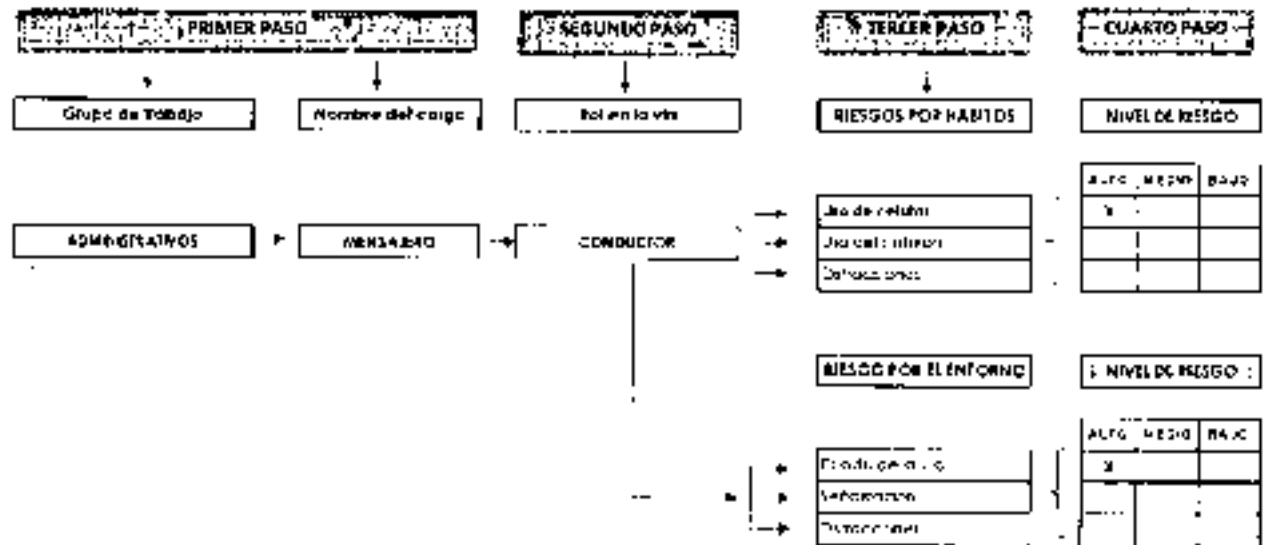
PRIMER PASO

SEGUNDO PASO

TERCER PASO

CUARTO PASO

Grupo de Trabajo

Nombre del cargo

Rol en la vía

RIESGOS POR HABITOS

NIVEL DE RIESGO

| ALTO | MEDIO | BAJO |
|---|---|---|
| X | | |
| | | |
| | | |

Uso de celular

Uso del cinturon

Distracciones

ADMINISTRATIVOS

MENSAJERO

CONDUCTOR

RIESGO POR EL ENTORNO

NIVEL DE RIESGO

| ALTO | MEDIO | BAJO |
|---|---|---|
| X | | |
| | | |

Estado de la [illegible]

Velocidad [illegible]

Distracciones